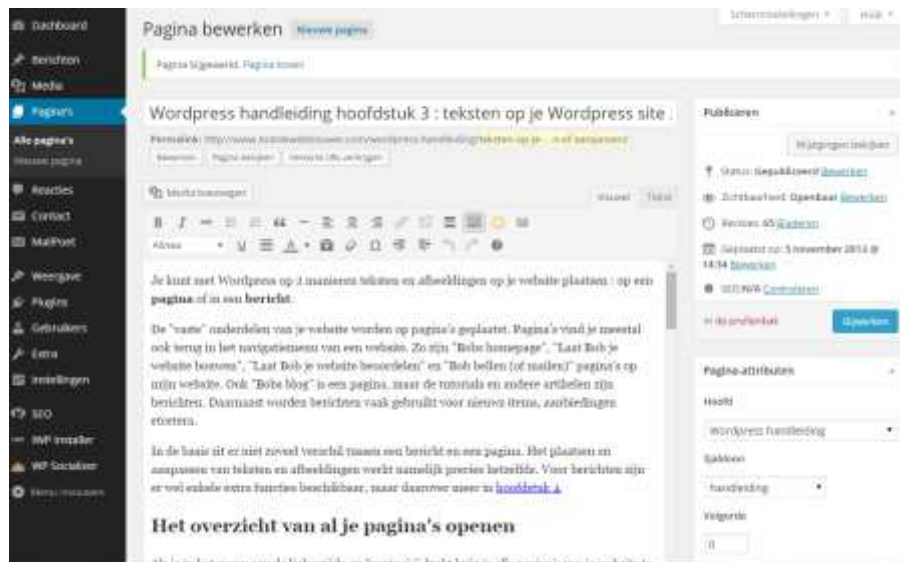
Dashboard
Berichten
Media
Pagina's
Alle pagina's
Nieuwe pagina
Reacties
Contact
MailPoet
Weergave
Plugins
Gebruikers
Extra
Instellingen
SEO
WP Installer
WP Socializer
Menu invouwen

Pagina bewerken Nieuwe pagina

Schermopties ▾ Hulp ▾

Pagina bijgewerkt. Pagina tonen

Wordpress handleiding hoofdstuk 3 : teksten op je Wordpress site

Permalink: http://www.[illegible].com/wordpress-handleiding/teksten-op-je-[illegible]/ Bewerken Pagina bekijken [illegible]

Media toevoegen

Visueel Tekst

Alinea

Je kunt met Wordpress op 2 manieren teksten en afbeeldingen op je website plaatsen : op een **pagina** of in een **bericht**.

De "vaste" onderdelen van je website worden op pagina's geplaatst. Pagina's vind je meestal ook terug in het navigatiemenu van een website. Zo zijn "Bobs homepage", "Laat Bob je website bouwen", "Laat Bob je website beoordelen" en "Bob bellen (of mailen)" pagina's op mijn website. Ook "Bobs blog" is een pagina, maar de tutorials en andere artikelen zijn berichten. Daarnaast worden berichten vaak gebruikt voor nieuws items, aanbiedingen etcetera.

In de basis zit er niet zoveel verschil tussen een bericht en een pagina. Het plaatsen en aanpassen van teksten en afbeeldingen werkt namelijk precies hetzelfde. Voor berichten zijn er wel enkele extra functies beschikbaar, maar daarover meer in hoofdstuk 4.

Het overzicht van al je pagina's openen

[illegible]

Publiceren

Wijzigingen bekijken

Status: Gepubliceerd Bewerken

Zichtbaarheid: Openbaar Bewerken

Revisies: 65 Bladeren

Gepubliceerd op: 5 november 2013 @ 14:34 Bewerken

SEO: N/A Controleren

In de prullenbak

Bijwerken

Pagina-attributen

Hoofd

Wordpress handleiding

Sjabloon

handleiding

Volgorde

0